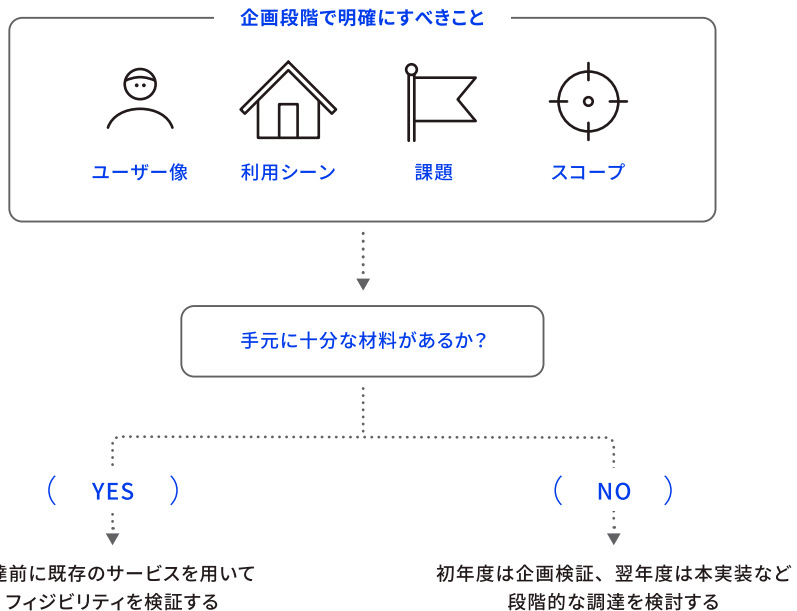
企画段階で明確にすべきこと

ユーザー像

利用シーン

課題

スコープ

手元に十分な材料があるか？

（ YES ）

（ NO ）

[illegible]達前に既存のサービスを用いて
フィジビリティを検証する

初年度は企画検証、翌年度は本実装など
段階的な調達を検討する